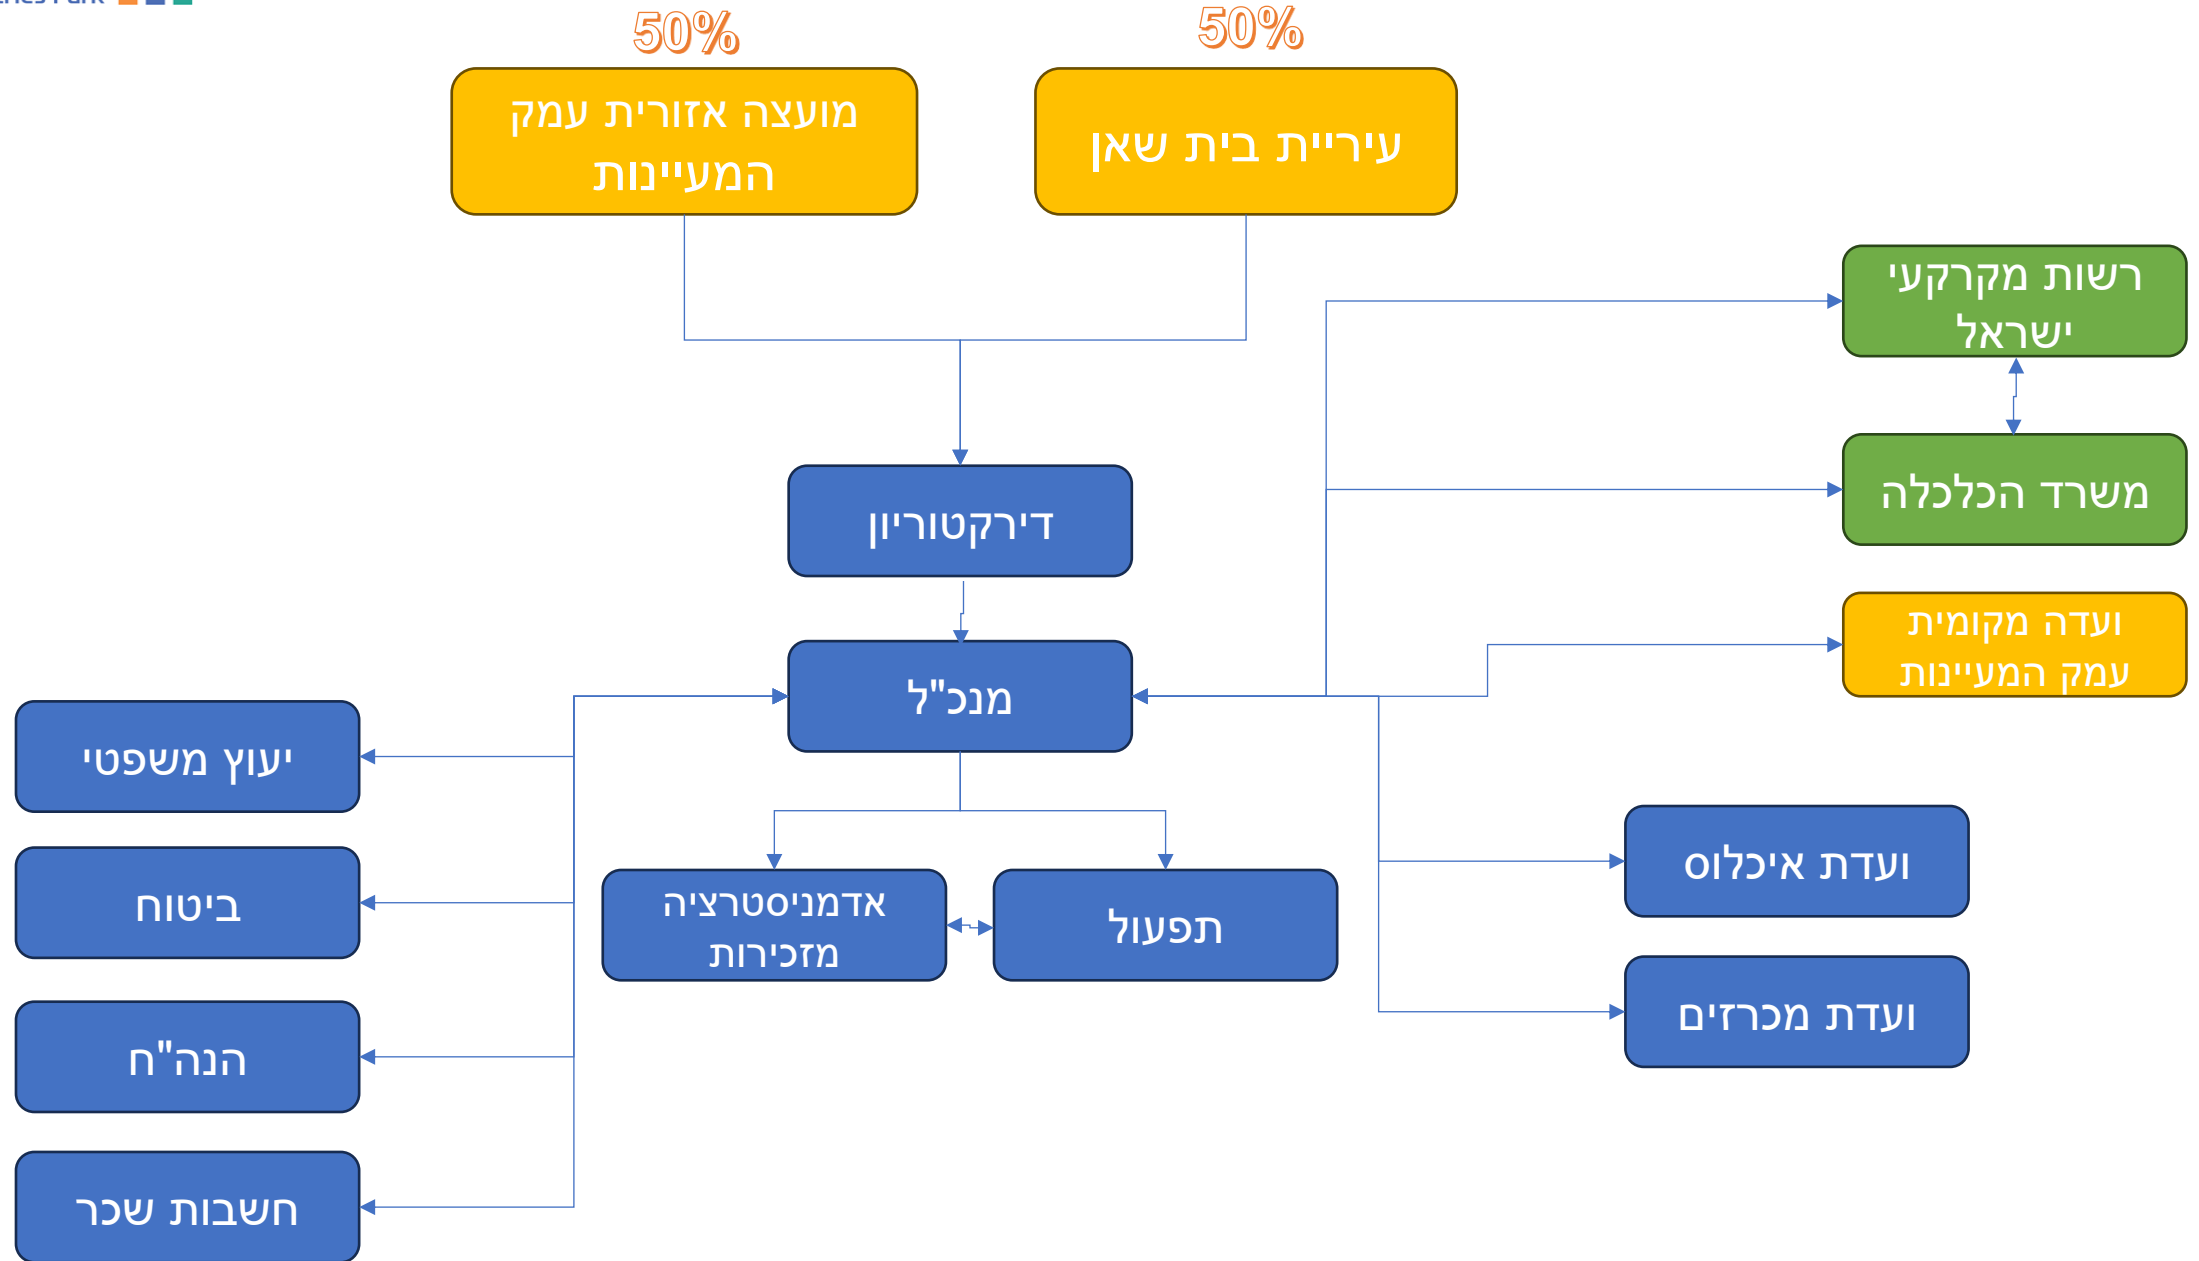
50%
מועצה אזורית עמק המעיינות

50%
עיריית בית שאן

רשות מקרקעי ישראל

משרד הכלכלה

ועדה מקומית עמק המעיינות

דירקטוריון

מנכ"ל

יעוץ משפטי

ביטוח

הנה"ח

חשבות שכר

אדמניסטרציה מזכירות

תפעול

ועדת איכלוס

ועדת מכרזים